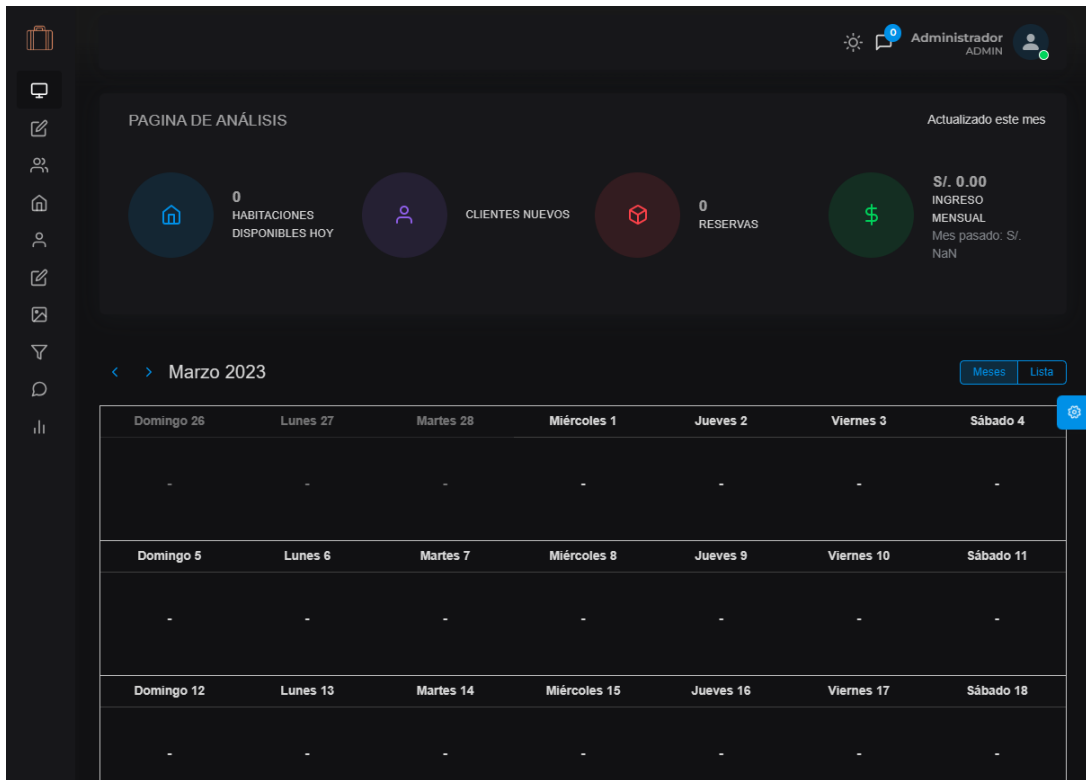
0

Administrador
ADMIN

PAGINA DE ANÁLISIS

Actualizado este mes

0
HABITACIONES DISPONIBLES HOY

CLIENTES NUEVOS

0
RESERVAS

S/. 0.00
INGRESO MENSUAL
Mes pasado: S/. NaN

‹ › Marzo 2023

Meses Lista

| Domingo 26 | Lunes 27 | Martes 28 | Miércoles 1 | Jueves 2 | Viernes 3 | Sábado 4 |
|---|---|---|---|---|---|---|
| - | - | - | - | - | - | - |
| Domingo 5 | Lunes 6 | Martes 7 | Miércoles 8 | Jueves 9 | Viernes 10 | Sábado 11 |
| - | - | - | - | - | - | - |
| Domingo 12 | Lunes 13 | Martes 14 | Miércoles 15 | Jueves 16 | Viernes 17 | Sábado 18 |
| - | - | - | - | - | - | - |